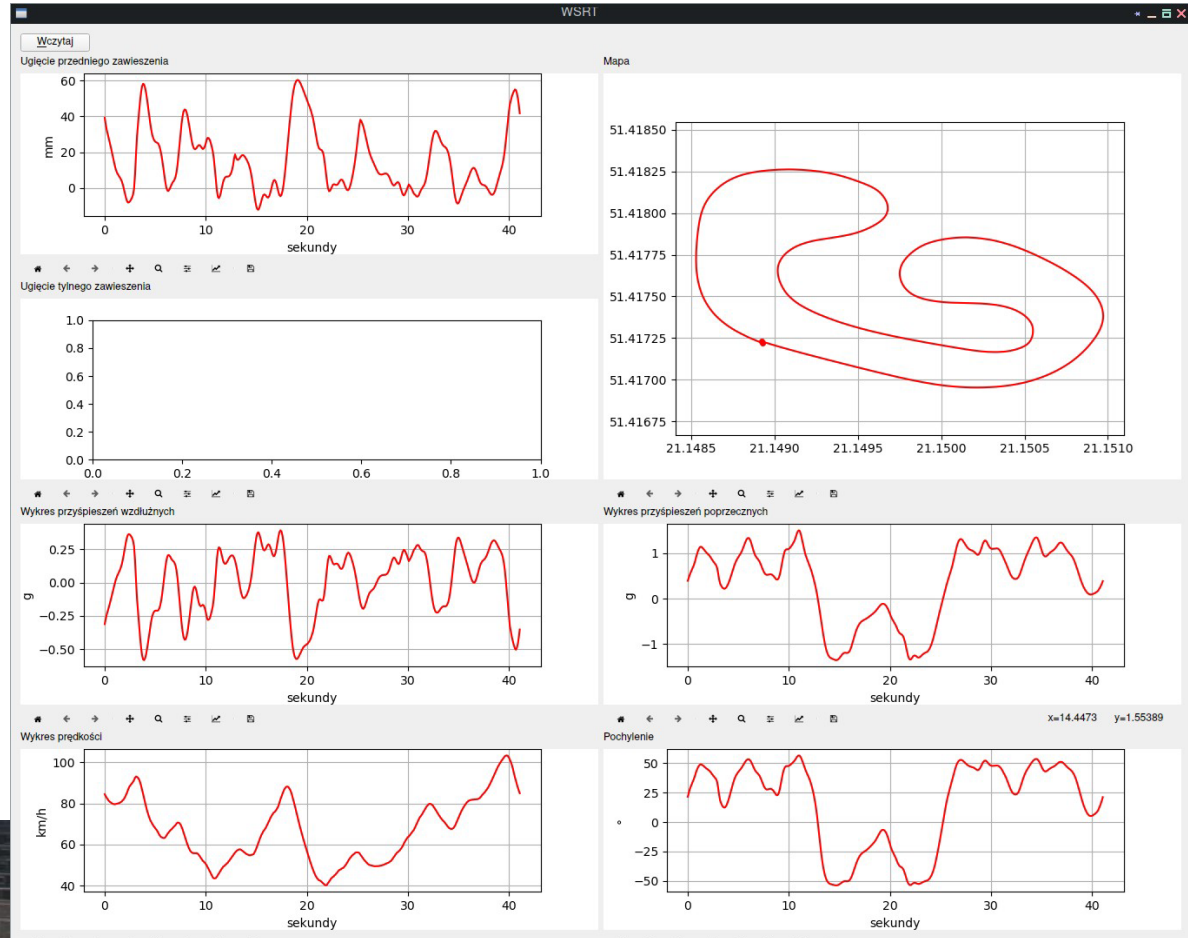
WSRT

Wczytaj

Ugięcie przedniego zawieszenia

60
40
20
0
mm
0 10 20 30 40
sekundy

Mapa

51.41850
51.41825
51.41800
51.41775
51.41750
51.41725
51.41700
51.41675
21.1485 21.1490 21.1495 21.1500 21.1505 21.1510

Ugięcie tylnego zawieszenia

1.0
0.8
0.6
0.4
0.2
0.0
0.0 0.2 0.4 0.6 0.8 1.0

Wykres przyśpieszeń wzdłużnych

0.25
0.00
−0.25
−0.50
g
0 10 20 30 40
sekundy

Wykres przyśpieszeń poprzecznych

1
0
−1
g
0 10 20 30 40
sekundy

x=14.4473 y=1.55389

Wykres prędkości

100
80
60
40
km/h
0 10 20 30 40
sekundy

Pochylenie

50
25
0
−25
−50
°
0 10 20 30 40
sekundy